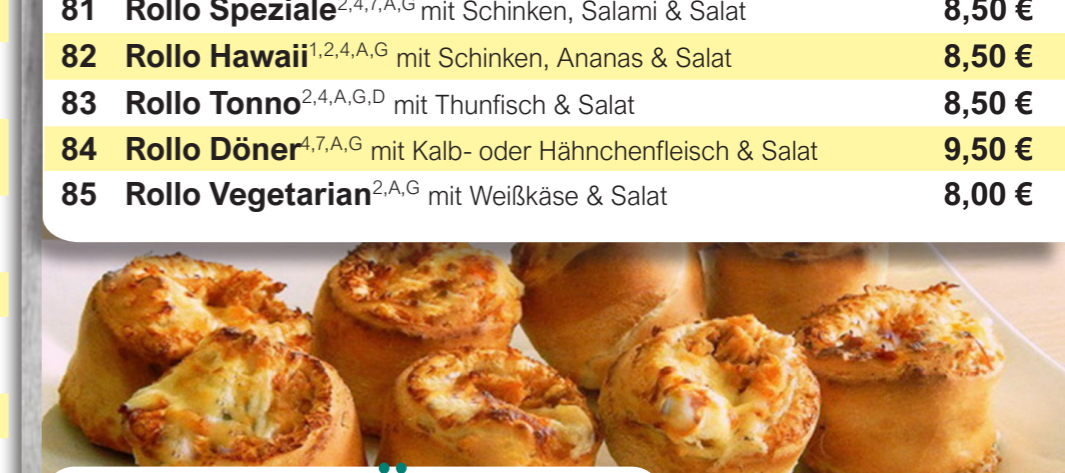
81 Rollo Speziale$^{2,4,7,A,G}$ mit Schinken, Salami & Salat 8,50 €

82 Rollo Hawaii$^{1,2,4,A,G}$ mit Schinken, Ananas & Salat 8,50 €

83 Rollo Tonno$^{2,4,A,G,D}$ mit Thunfisch & Salat 8,50 €

84 Rollo Döner$^{4,7,A,G}$ mit Kalb- oder Hähnchenfleisch & Salat 9,50 €

85 Rollo Vegetarian$^{2,A,G}$ mit Weißkäse & Salat 8,00 €